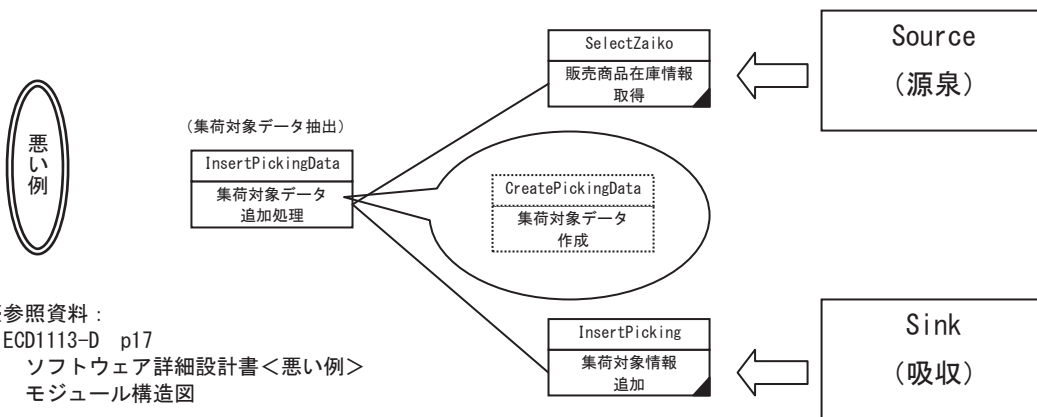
悪い例

（集荷対象データ抽出）

InsertPickingData

集荷対象データ追加処理

SelectZaiko

販売商品在庫情報取得

Source

（源泉）

CreatePickingData

集荷対象データ作成

InsertPicking

集荷対象情報追加

Sink

（吸収）

参照資料：
ECD1113-D p17
ソフトウェア詳細設計書＜悪い例＞
モジュール構造図